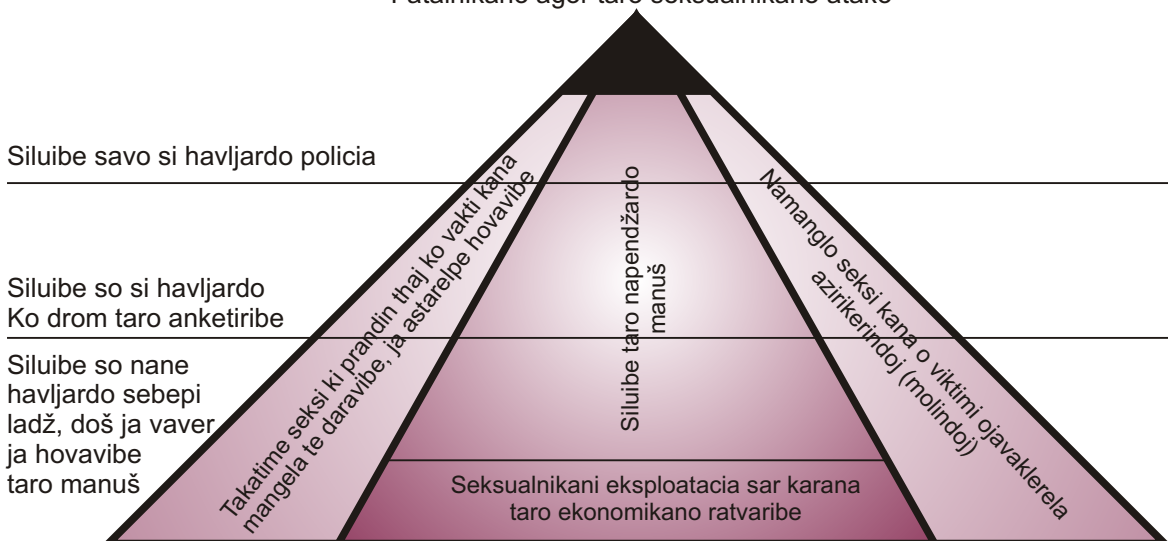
Fatalnikano ager taro seksualnikano atako

Siluibe savo si havljardo policia

Siluibe so si havljardo
Ko drom taro anketiribe

Siluibe so nane havljardo sebepi ladž, doš ja vaver ja hovavibe taro manuš

Takatime seksi ki prandin thaj ko vakti kana mangela te daravibe, ja astarelpe hovavibe

Siluibe taro napendžardo manuš

Namanglo seksi kana o viktimi ojavaklerela azirikerindoj (molindoj)

Seksualnikani eksploatacia sar karana taro ekonomikano ratvaribe